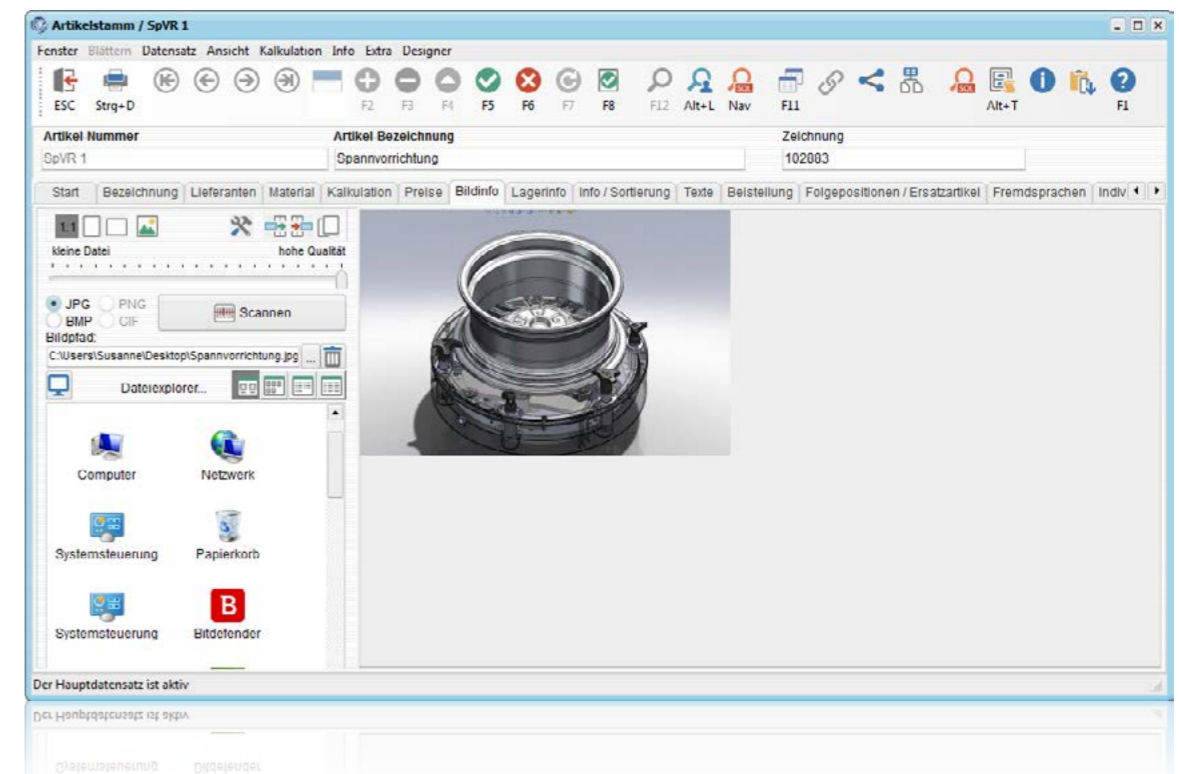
Artikelstamm / SpVR 1

Fenster Blättern Datensatz Ansicht Kalkulation Info Extra Designer

ESC Strg+D F2 F3 F4 F5 F6 F7 F8 F12 Alt+L Nav F11 Alt+T F1

Artikel Nummer
SpVR 1
Artikel Bezeichnung
Spannvorrichtung
Zeichnung
102083

Start | Bezeichnung | Lieferanten | Material | Kalkulation | Preise | Bildinfo | Lagerinfo | Info / Sortierung | Texte | Bestellung | Folgepositionen / Ersatzartikel | Fremdsprachen | Indiv

1:1
kleine Datei hohe Qualität

JPG PNG
BMP GIF
Scannen
Bildpfad:
C:\Users\Susanne\Desktop\Spannvorrichtung.jpg ...

Dateiexplorer...

Computer
Netzwerk
Systemsteuerung
Papierkorb
Systemsteuerung
Bitdefender

Der Hauptdatensatz ist aktiv